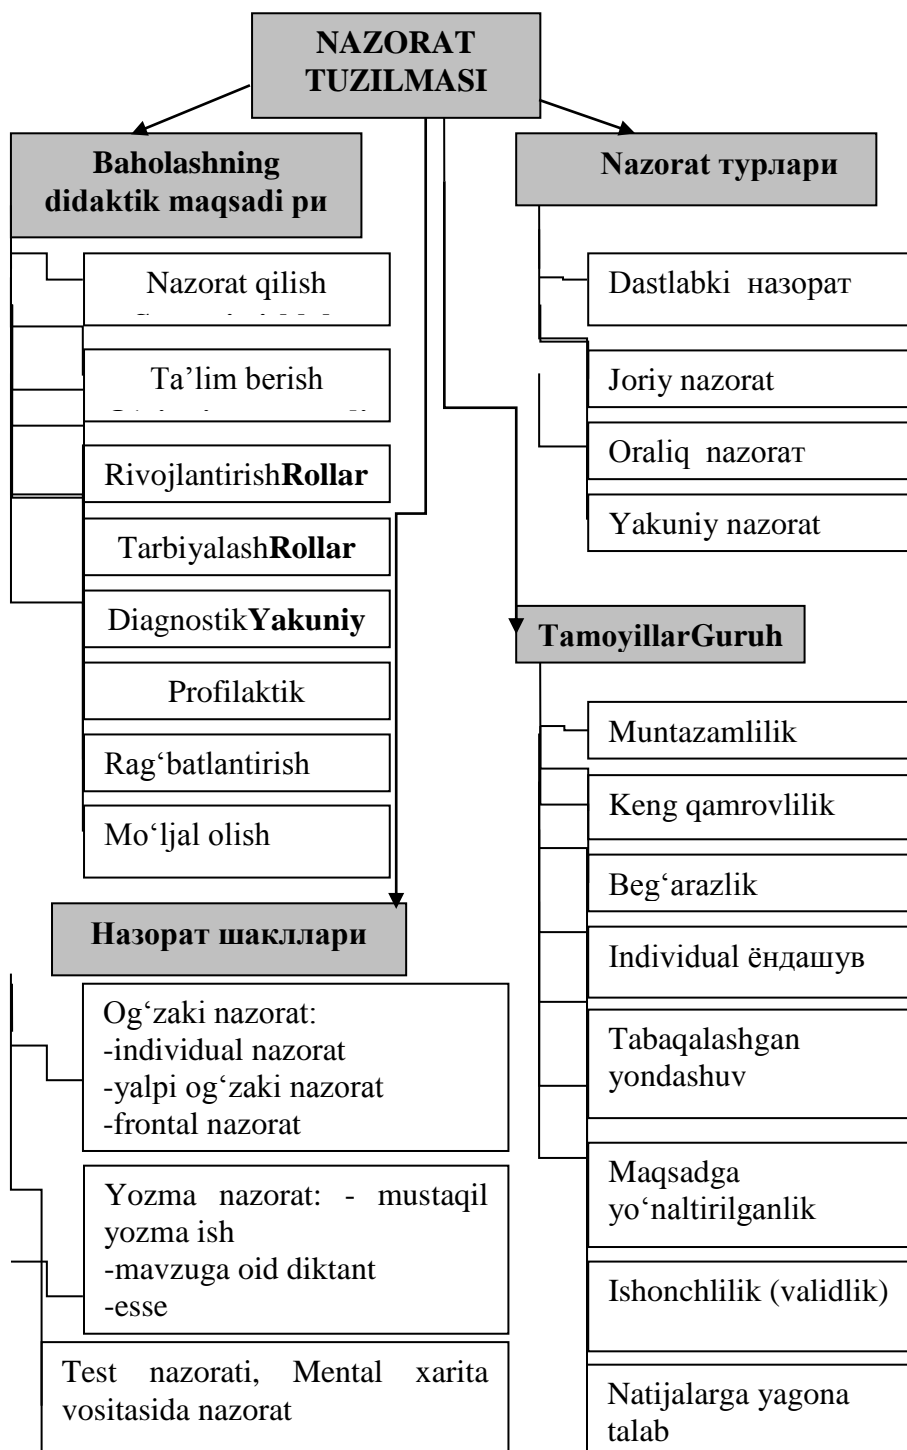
NAZORAT TUZILMASI

Baholashning didaktik maqsadi ри

Nazorat qilish

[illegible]

Ta'lim berish

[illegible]

Rivojlantirish**Rollar**

Tarbiyalash**Rollar**

Diagnostik**Yakuniy**

Profilaktik

Rag'batlantirish

Mo'ljal olish

Nazorat турлари

Dastlabki назорат

Joriy nazorat

Oraliq nazoraт

Yakuniy nazorat

TamoyillarGuruh

Muntazamlilik

Keng qamrovlilik

Beg'arazlik

Individual ёндашув

Tabaqalashgan yondashuv

Maqsadga yo'naltirilganlik

Ishonchlilik (validlik)

Natijalarga yagona talab

Назорат шакллари

Og'zaki nazorat:
-individual nazorat
-yalpi og'zaki nazorat
-frontal nazorat

Yozma nazorat: - mustaqil yozma ish
-mavzuga oid diktant
-esse

Test nazorati, Mental xarita vositasida nazorat